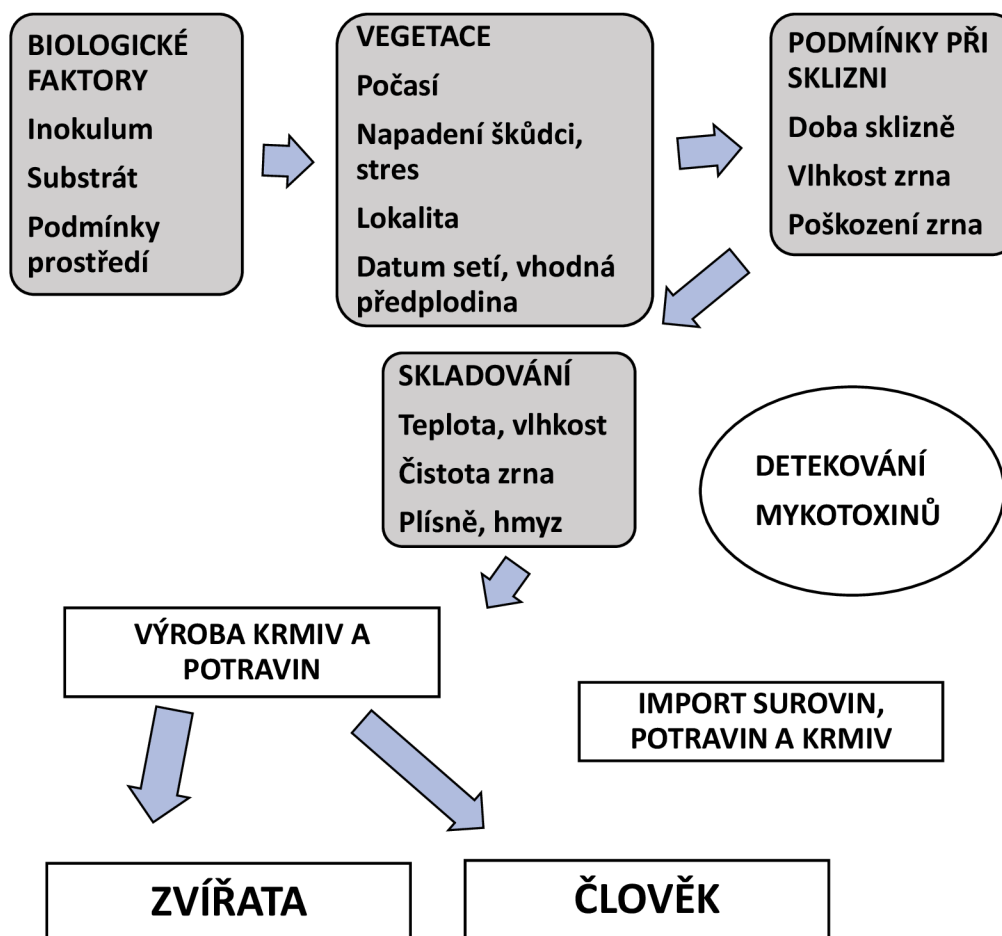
BIOLOGICKÉ FAKTORY

Inokulum

Substrát

Podmínky prostředí

VEGETACE

Počasí

Napadení škůdci, stres

Lokalita

Datum setí, vhodná předplodina

PODMÍNKY PŘI SKLIZNI

Doba sklizně

Vlhkost zrna

Poškození zrna

SKLADOVÁNÍ

Teplota, vlhkost

Čistota zrna

Plísně, hmyz

DETEKOVÁNÍ MYKOTOXINŮ

VÝROBA KRMIV A POTRAVIN

IMPORT SUROVIN, POTRAVIN A KRMIV

ZVÍŘATA

ČLOVĚK